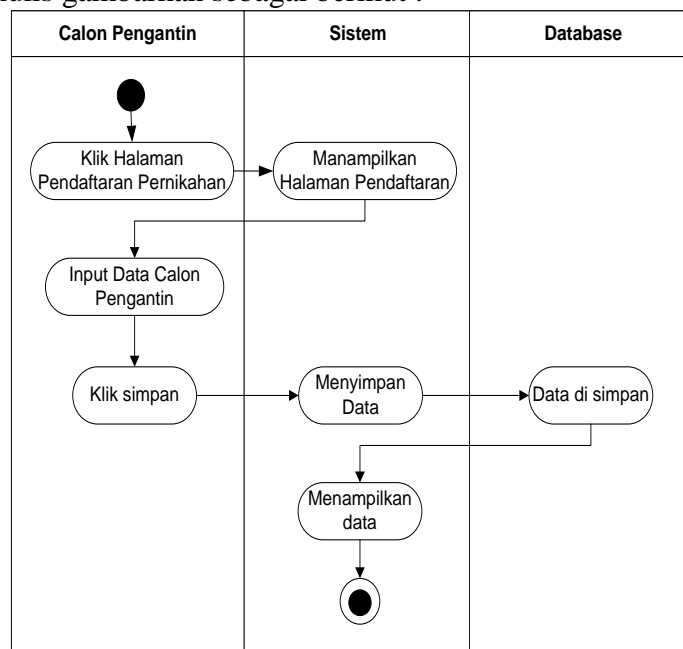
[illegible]

| Calon Pengantin | Sistem | Database |
|---|---|---|
| Klik Halaman Pendaftaran Pernikahan | Manampilkan Halaman Pendaftaran | |
| Input Data Calon Pengantin | | |
| Klik simpan | Menyimpan Data | Data di simpan |
| | Menampilkan data | |